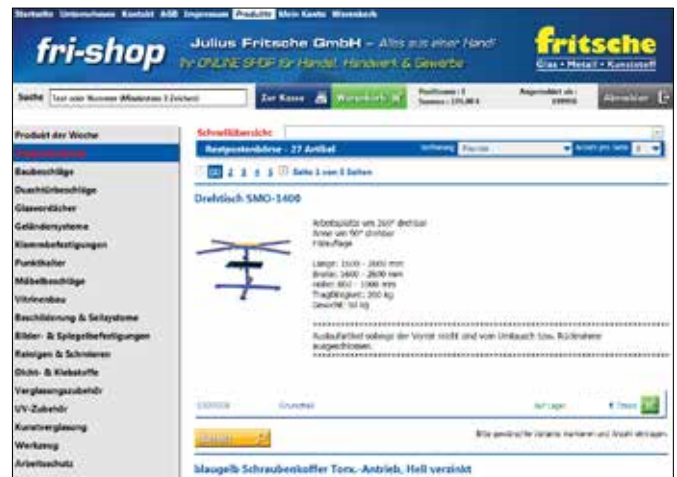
Startseite Unternehmen Kontakt AGB Impressum Produkte Mein Konto Warenkorb

fri-shop

Julius Fritsche GmbH – Alles aus einer Hand!
Ihr ONLINE SHOP für Handel, Handwerk & Gewerbe

fritsche
Glas • Metall • Kunststoff

Suche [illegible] Zur Kasse Warenkorb Positionen: 0 Summe: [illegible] Angemeldet als: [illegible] Abmelden

Produkt der Woche
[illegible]
Baubeschläge
Duschtürbeschläge
Glasvordächer
Geländersysteme
Klemmbefestigungen
Punkthalter
Möbelbeschläge
Vitrinenbau
Beschilderung & Seilsysteme
Bilder- & Spiegelbefestigungen
Reinigen & Schmieren
Dicht- & Klebestoffe
Verglasungszubehör
UV-Zubehör
Kunstverglasung
Werkzeug
Arbeitsschutz

Schnellübersicht
Restpostenbörse - 27 Artikel
Sortierung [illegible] Artikel pro Seite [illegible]

1 2 3 4 5 Seite 1 von 5 Seiten

Drehtisch SMO-1400

Arbeitsplatz um 360° drehbar
Arme um 90° drehbar
Filzauflage

Länge: 1500 - 2000 mm
Breite: 1400 - 2600 mm
Höhe: 850 - 1000 mm
Tragfähigkeit: 200 kg
Gewicht: 50 kg

Auslaufartikel solange der Vorrat reicht und vom Umtausch bzw. Rücknahme ausgeschlossen.

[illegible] Grundteil Auf Lager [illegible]

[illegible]

Bitte gewünschte Variante markieren und Anzahl eintragen

blaugelb Schraubenkoffer Torx.-Antrieb, Hell verzinkt